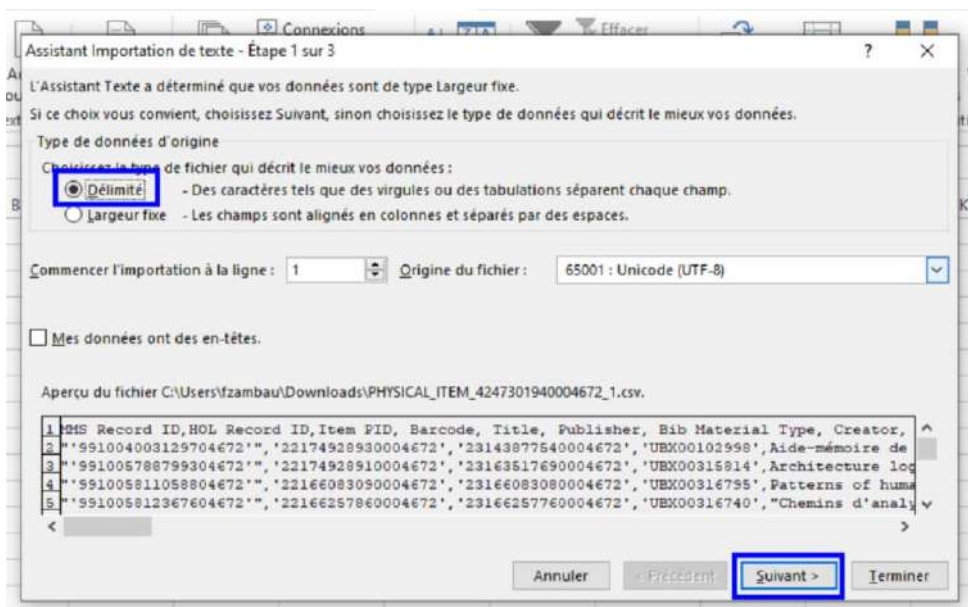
Connexions
Effacer
Assistant Importation de texte - Étape 1 sur 3
?
×
L'Assistant Texte a déterminé que vos données sont de type Largeur fixe.
Si ce choix vous convient, choisissez Suivant, sinon choisissez le type de données qui décrit le mieux vos données.
Type de données d'origine
Choisissez le type de fichier qui décrit le mieux vos données :
Délimité - Des caractères tels que des virgules ou des tabulations séparent chaque champ.
Largeur fixe - Les champs sont alignés en colonnes et séparés par des espaces.
Commencer l'importation à la ligne : 1
Origine du fichier : 65001 : Unicode (UTF-8)
Mes données ont des en-têtes.
Aperçu du fichier C:\Users\fzambau\Downloads\PHYSICAL_ITEM_4247301940004672_1.csv.
1 MMS Record ID,HOL Record ID,Item PID, Barcode, Title, Publisher, Bib Material Type, Creator,
2 "'991004003129704672'",'22174928930004672','23143877540004672','UBX00102998',Aide-mémoire de
3 "'991005788799304672'",'22174928910004672','23163517690004672','UBX00315814',Architecture log
4 "'991005811058804672'",'22166083090004672','23166083080004672','UBX00316795',Patterns of huma
5 "'991005812367604672'",'22166257860004672','23166257760004672','UBX00316740',"Chemins d'analy
Annuler
< Précédent
Suivant >
Terminer